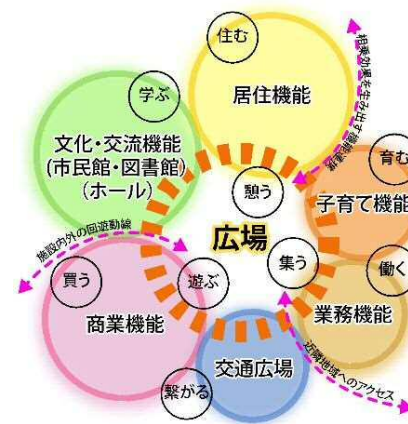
住む

学ぶ

居住機能

相乗効果を生み出す機能配置

文化・交流機能
(市民館・図書館)
(ホール)

育む

憩う

子育て機能

広場

施設内外の回遊動線

集う

買う

遊ぶ

働く

業務機能

商業機能

交通広場

近隣地域へのアクセス

繋がる